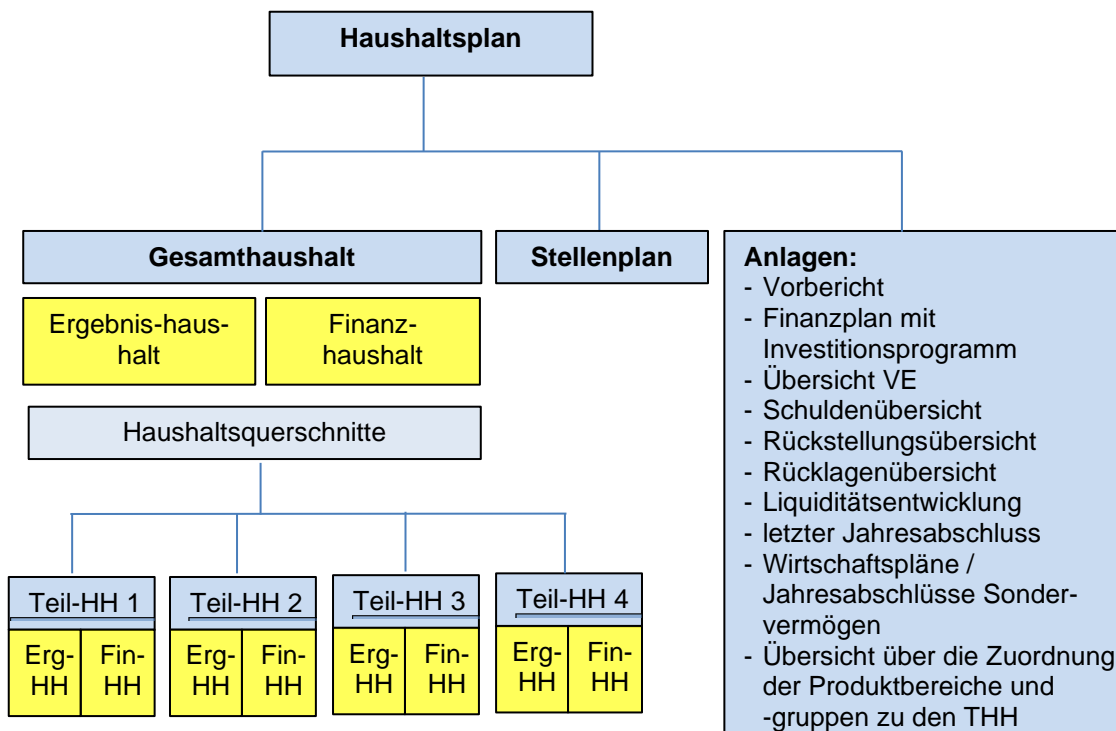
Haushaltsplan

Gesamthaushalt

Stellenplan

Anlagen:
- Vorbericht
- Finanzplan mit Investitionsprogramm
- Übersicht VE
- Schuldenübersicht
- Rückstellungsübersicht
- Rücklagenübersicht
- Liquiditätsentwicklung
- letzter Jahresabschluss
- Wirtschaftspläne / Jahresabschlüsse Sondervermögen
- Übersicht über die Zuordnung der Produktbereiche und -gruppen zu den THH

Ergebnis-haushalt

Finanzhaushalt

Haushaltsquerschnitte

Teil-HH 1
Erg-HH
Fin-HH

Teil-HH 2
Erg-HH
Fin-HH

Teil-HH 3
Erg-HH
Fin-HH

Teil-HH 4
Erg-HH
Fin-HH